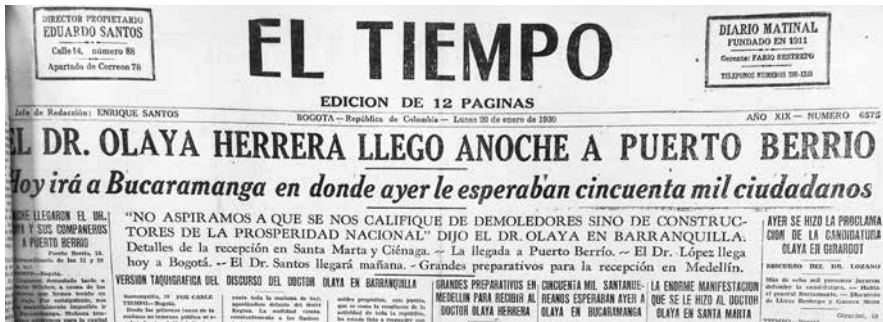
DIRECTOR PROPIETARIO
EDUARDO SANTOS
Calle 14, número 88
Apartado de Correos 78

EL TIEMPO

DIARIO MATINAL
FUNDADO EN 1911
Gerente: FABIO RESTREPO
TELEFONOS NUMEROS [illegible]

EDICION DE 12 PAGINAS

Jefe de Redacción: ENRIQUE SANTOS

BOGOTA — República de Colombia — Lunes 20 de enero de 1930

AÑO XIX — NUMERO 6575

EL DR. OLAYA HERRERA LLEGO ANOCHE A PUERTO BERRIO

Hoy irá a Bucaramanga en donde ayer le esperaban cincuenta mil ciudadanos

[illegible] LLEGARON EL DR. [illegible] Y SUS COMPAÑEROS A PUERTO BERRIO

"NO ASPIRAMOS A QUE SE NOS CALIFIQUE DE DEMOLEDORES SINO DE CONSTRUCTORES DE LA PROSPERIDAD NACIONAL" DIJO EL DR. OLAYA EN BARRANQUILLA.

Detalles de la recepción en Santa Marta y Ciénaga. -- La llegada a Puerto Berrío. -- El Dr. López llega hoy a Bogotá. -- El Dr. Santos llegará mañana. - Grandes preparativos para la recepción en Medellín.

VERSION TAQUIGRAFICA DEL DISCURSO DEL DOCTOR OLAYA EN BARRANQUILLA

GRANDES PREPARATIVOS EN MEDELLIN PARA RECIBIR AL DOCTOR OLAYA HERRERA

CINCUENTA MIL SANTANDEREANOS ESPERABAN AYER A OLAYA EN BUCARAMANGA

LA ENORME MANIFESTACION QUE SE LE HIZO AL DOCTOR OLAYA EN SANTA MARTA

AYER SE HIZO LA PROCLAMACION DE LA CANDIDATURA OLAYA EN GIRARDOT

DISCURSO DEL DR. LOZANO

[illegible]